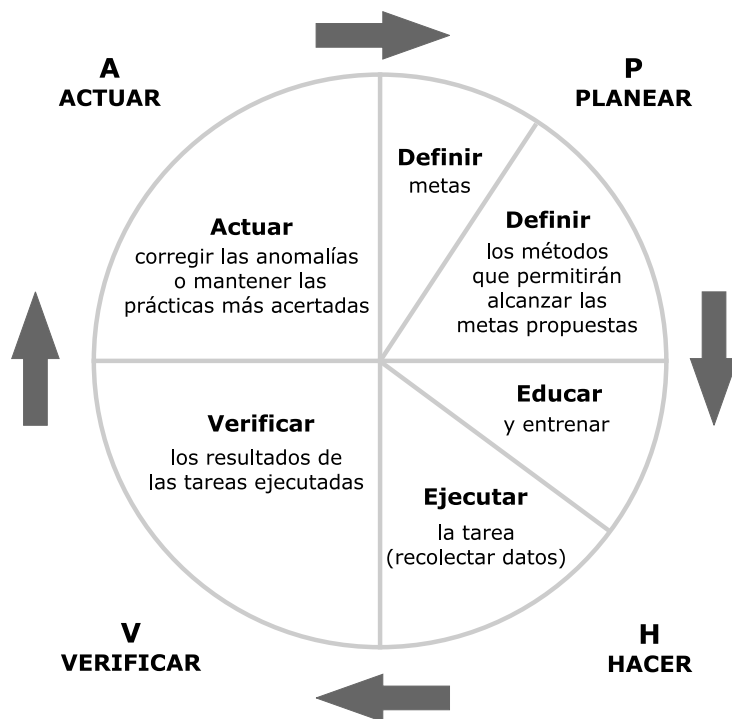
A
ACTUAR

P
PLANEAR

Definir
metas

Definir
los métodos que permitirán alcanzar las metas propuestas

Actuar
corregir las anomalías o mantener las prácticas más acertadas

Educar
y entrenar

Verificar
los resultados de las tareas ejecutadas

Ejecutar
la tarea (recolectar datos)

V
VERIFICAR

H
HACER